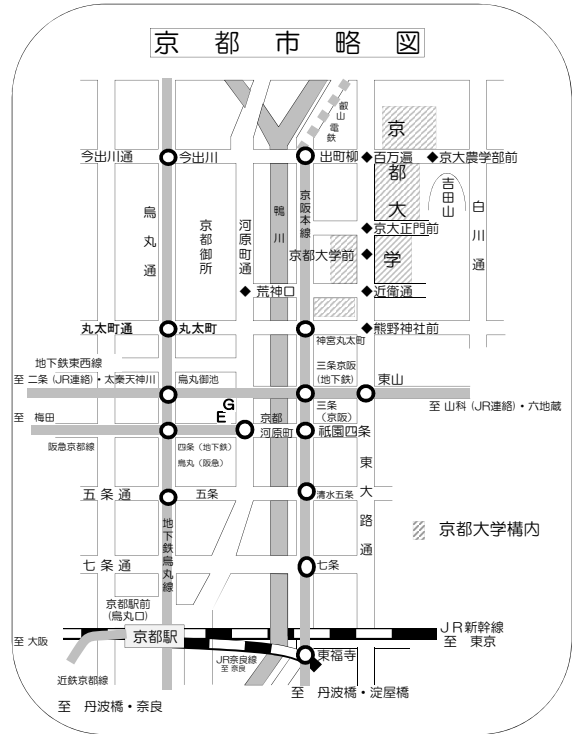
京都市略図

叡山電鉄

京都大学

今出川通
今出川
出町柳
百万遍
京大農学部前
吉田山

烏丸通
京都御所
河原町通
鴨川
京阪本線
京大正門前
白川通
京都大学前
荒神口
近衛通

丸太町通
丸太町
熊野神社前
神宮丸太町

地下鉄東西線
至 二条（JR連絡）・太秦天神川
烏丸御池
三条京阪（地下鉄）
東山
至 山科（JR連絡）・六地蔵

至 梅田
G
E
京都河原町
三条（京阪）
祇園四条
阪急京都線
四条（地下鉄）
烏丸（阪急）
東大路通

五条通
五条
清水五条

地下鉄烏丸線
京都大学構内

七条通
七条

京都駅前（烏丸口）
JR新幹線
至 東京
至 大阪
京都駅
JR奈良線
至 奈良
東福寺
近鉄京都線
至 丹波橋・奈良
至 丹波橋・淀屋橋